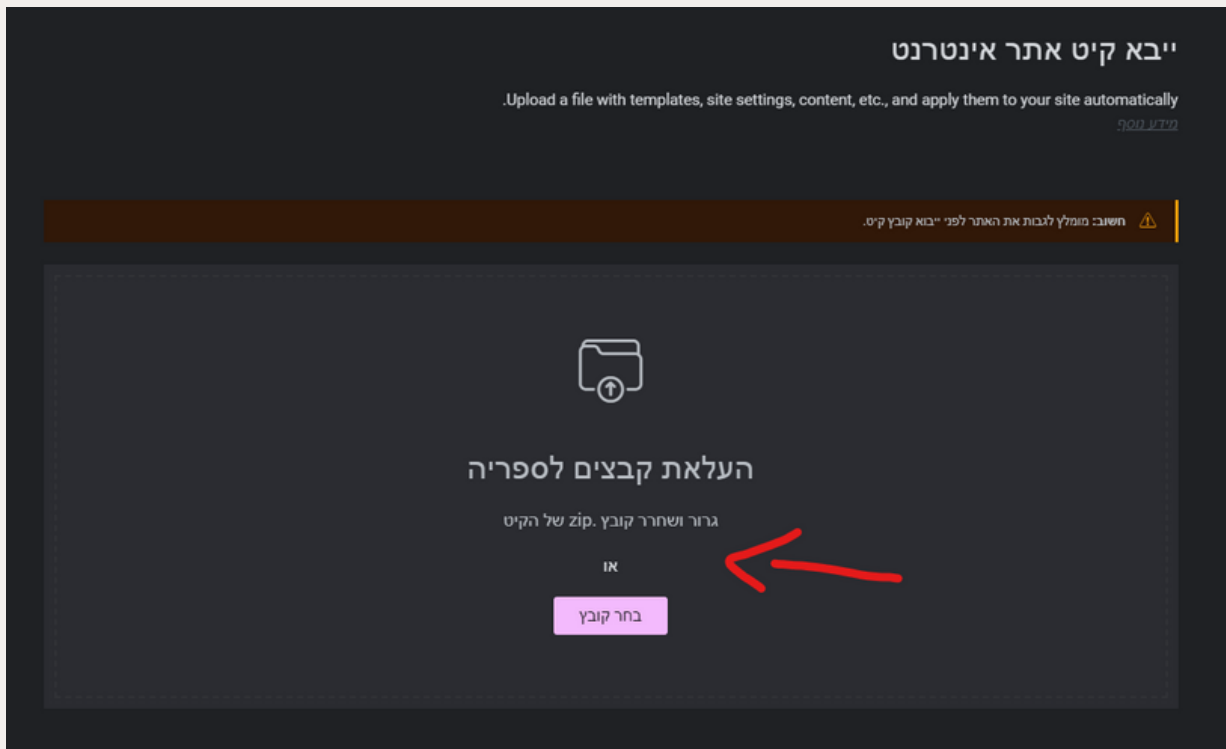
ייבא קיט אתר אינטרנט

.Upload a file with templates, site settings, content, etc., and apply them to your site automatically

מידע נוסף

חשוב: מומלץ לגבות את האתר לפני ייבוא קובץ קיט.

העלאת קבצים לספריה

גרור ושחרר קובץ .zip של הקיט

או

בחר קובץ